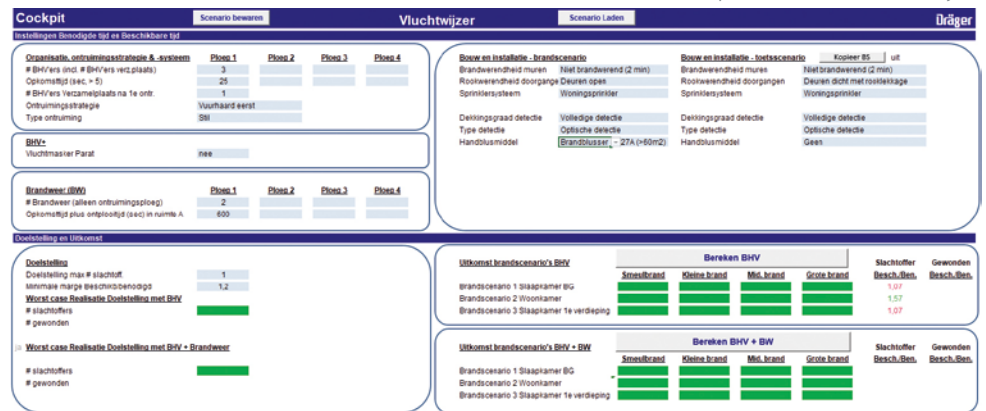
Cockpit
Scenario bewaren
Vluchtwijzer
Scenario Laden
Dräger

Instellingen Benodigde tijd en Beschikbare tijd

Organisatie, ontruimingsstrategie & -systeem | Ploeg 1 | Ploeg 2 | Ploeg 3 | Ploeg 4
# BHV'ers (incl. # BHV'ers verz.plaats) | 3
Opkomsttijd (sec. > 5) | 25
# BHV'ers Verzamelplaats na 1e ontr. | 1
Ontruimingsstrategie | Vuurhaard eerst
Type ontruiming | Stil

BHV+
Vluchtmasker Parat | nee

Brandweer (BW) | Ploeg 1 | Ploeg 2 | Ploeg 3 | Ploeg 4
# Brandweer (alleen ontruimingsploeg) | 2
Opkomsttijd plus ontplooitijd (sec) in ruimte A | 600

Bouw en installatie - brandscenario
Brandwerendheid muren | Niet brandwerend (2 min)
Rookwerendheid doorgang | Deuren open
Sprinklersysteem | Woningsprinkler
Dekkingsgraad detectie | Volledige detectie
Type detectie | Optische detectie
Handblusmiddel | Brandblusser - 27A (>60m2)

Bouw en installatie - toetsscenario
Kopieer BS | uit
Brandwerendheid muren | Niet brandwerend (2 min)
Rookwerendheid doorgangen | Deuren dicht met rooklekkage
Sprinklersysteem | Woningsprinkler
Dekkingsgraad detectie | Volledige detectie
Type detectie | Optische detectie
Handblusmiddel | Geen

Doelstelling en Uitkomst

Doelstelling
Doelstelling max # slachtoff. | 1
Minimale marge Beschikb/benodigd | 1,2
Worst case Realisatie Doelstelling met BHV
# slachtoffers
# gewonden

Worst case Realisatie Doelstelling met BHV + Brandweer
# slachtoffers
# gewonden

Uitkomst brandscenario's BHV
Bereken BHV
Smeulbrand | Kleine brand | Mid. brand | Grote brand | Slachtoffer Besch./Ben. | Gewonden Besch./Ben.
Brandscenario 1 Slaapkamer BG | 1,07
Brandscenario 2 Woonkamer | 1,57
Brandscenario 3 Slaapkamer 1e verdieping | 1,07

Uitkomst brandscenario's BHV + BW
Bereken BHV + BW
Smeulbrand | Kleine brand | Mid. brand | Grote brand | Slachtoffer Besch./Ben. | Gewonden Besch./Ben.
Brandscenario 1 Slaapkamer BG
Brandscenario 2 Woonkamer
Brandscenario 3 Slaapkamer 1e verdieping